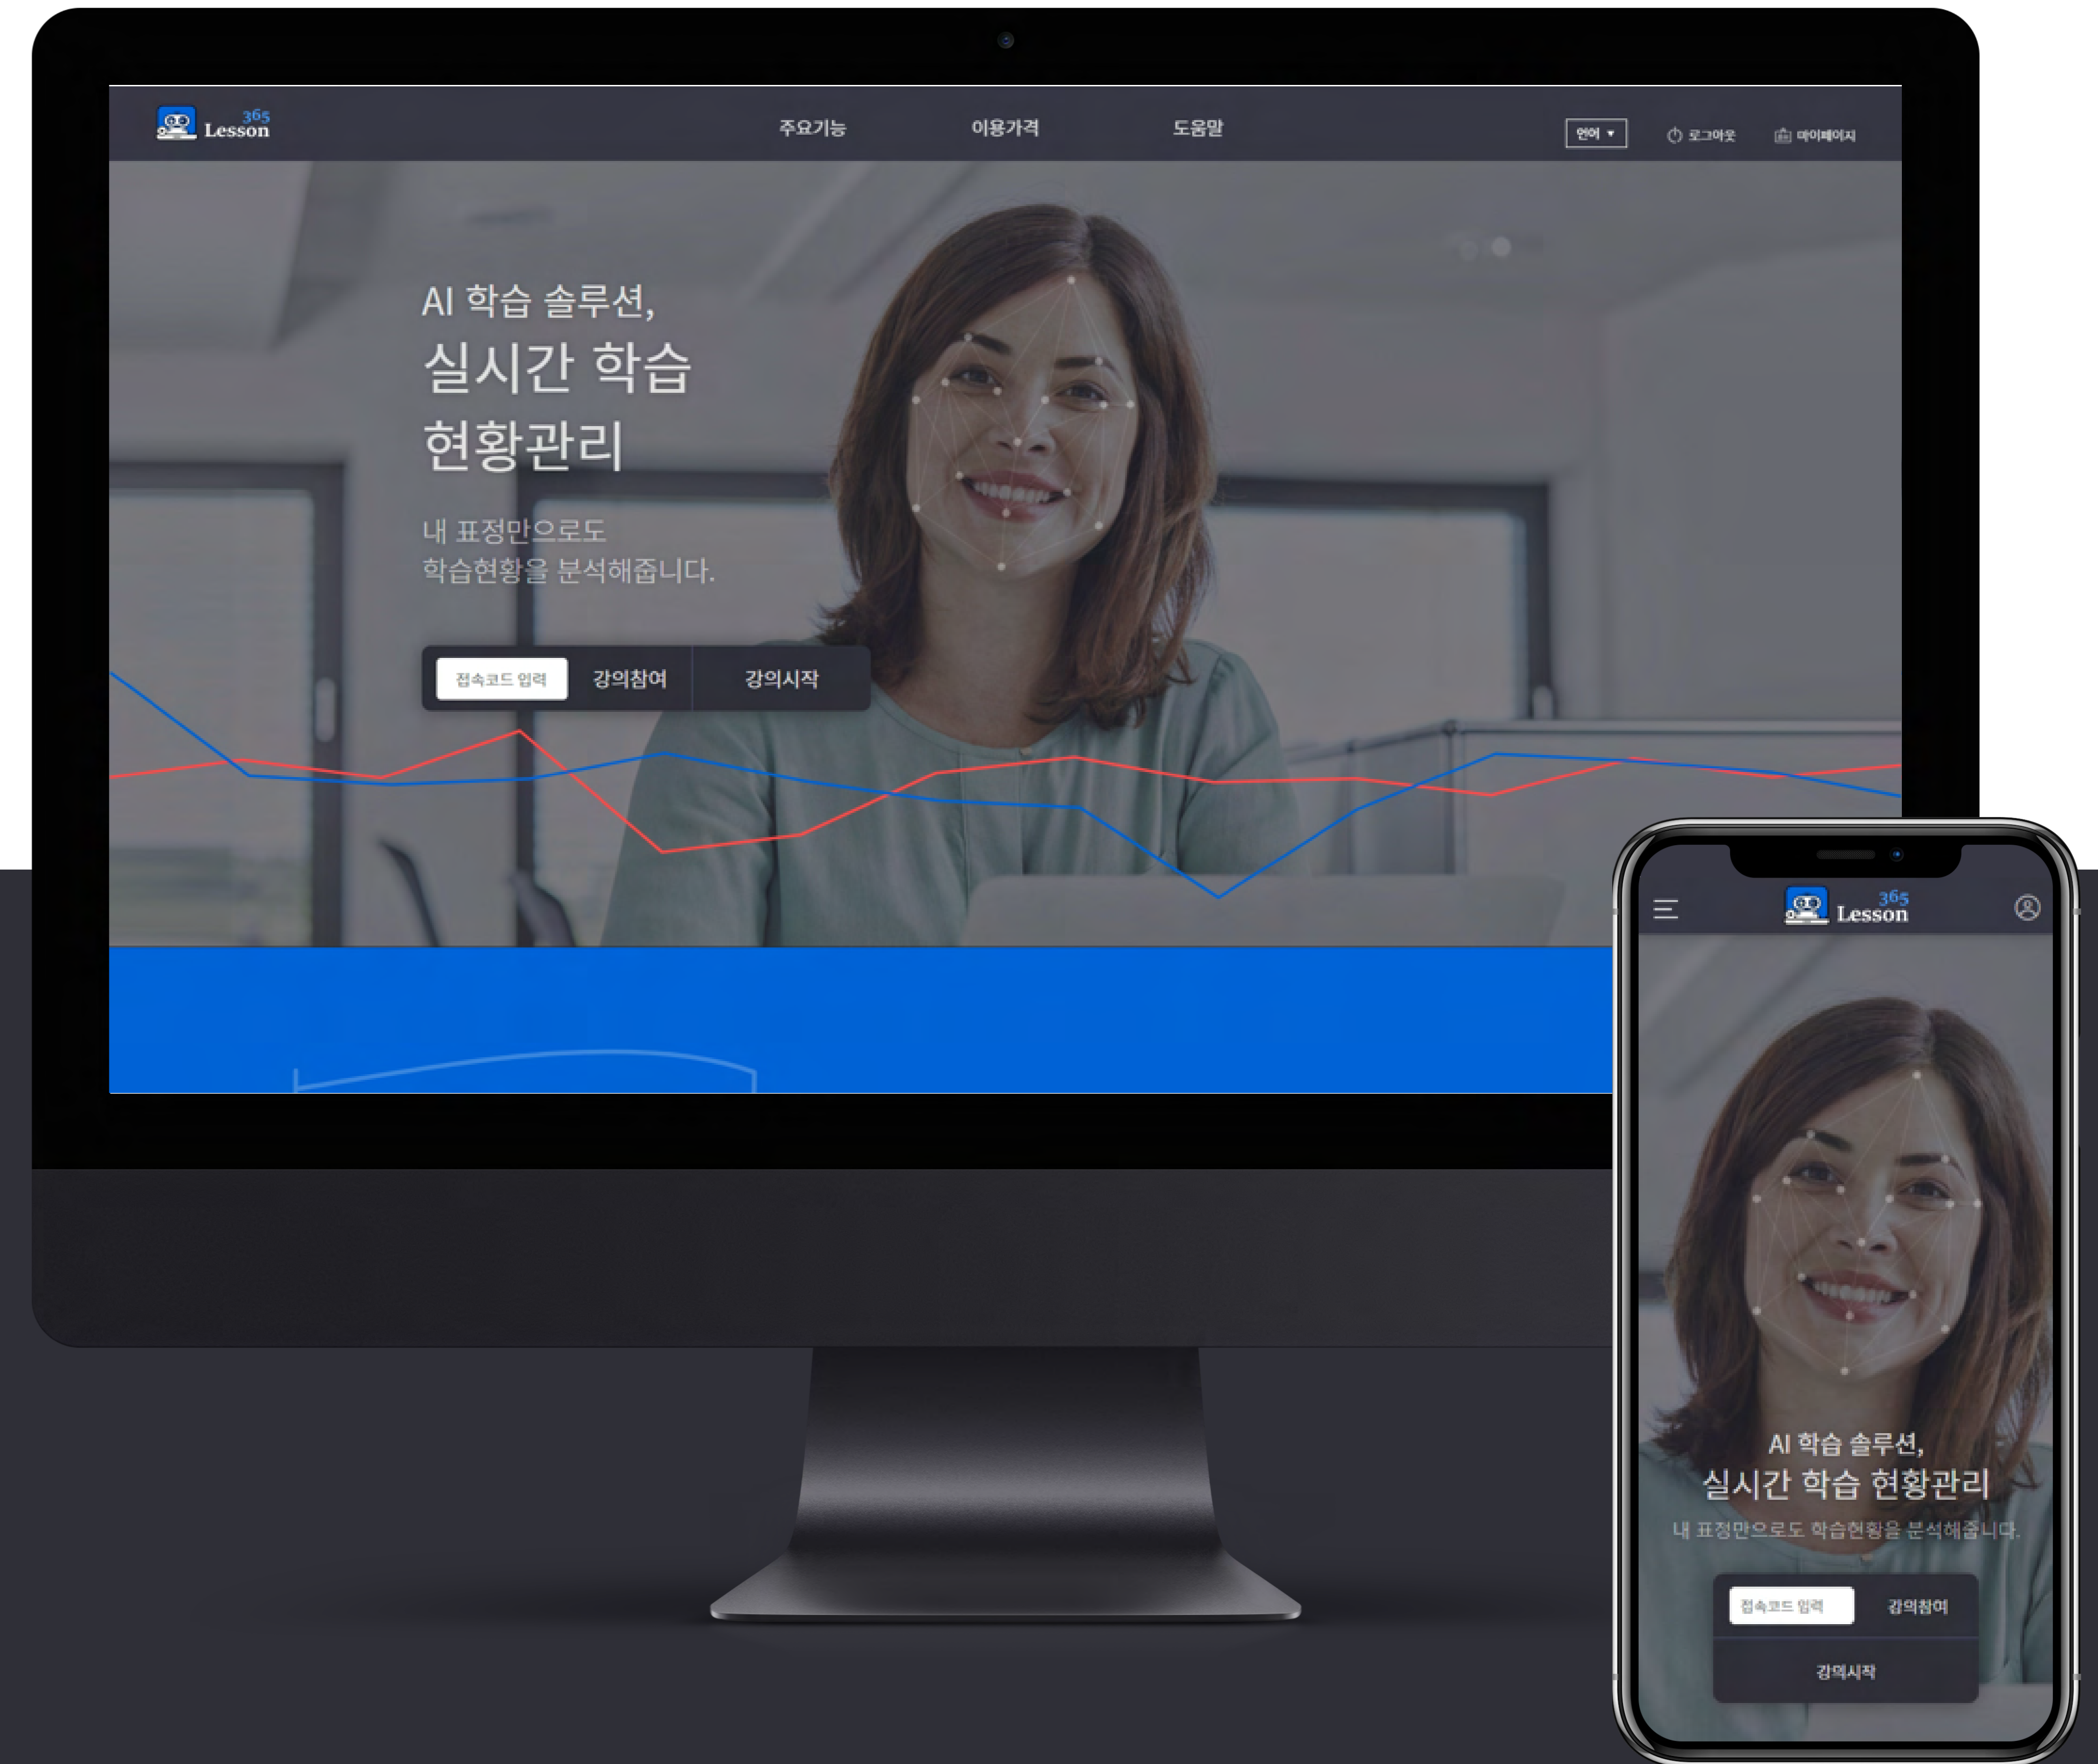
365 Lesson

주요기능 이용가격 도움말

언어 ▾ 로그아웃 마이페이지

AI 학습 솔루션,
실시간 학습 현황관리

내 표정만으로도
학습현황을 분석해줍니다.

접속코드 입력 강의참여 강의시작

365 Lesson

AI 학습 솔루션,
실시간 학습 현황관리

내 표정만으로도 학습현황을 분석해줍니다.

접속코드 입력 강의참여

강의시작